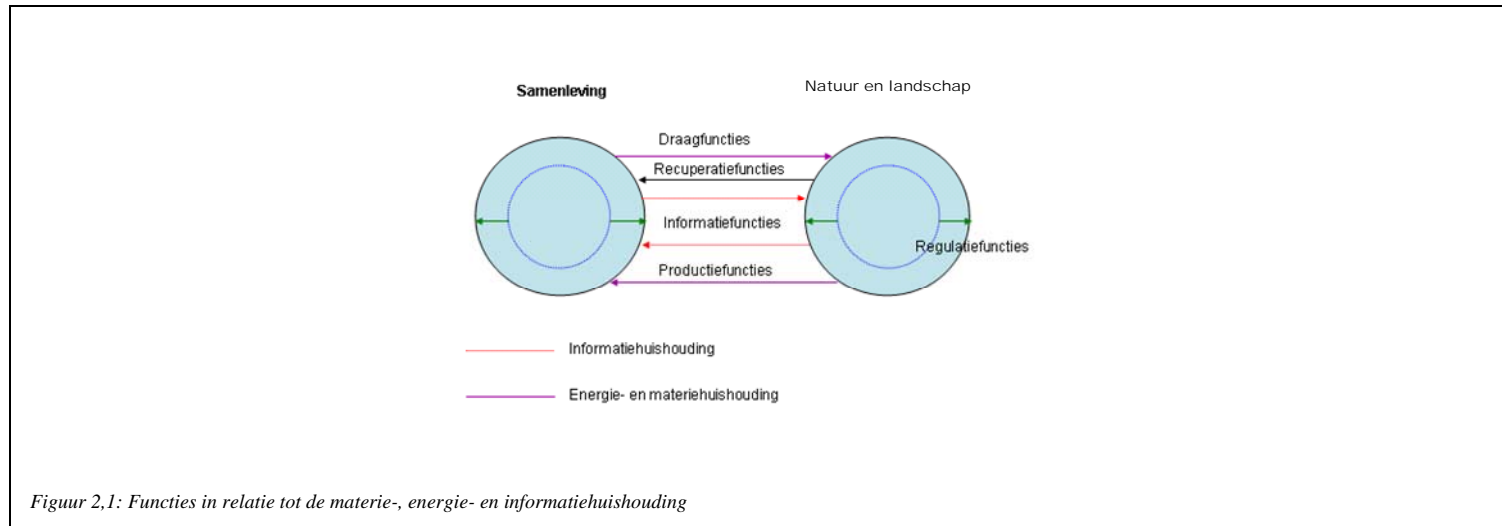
Samenleving

Natuur en landschap

Draagfuncties

Recuperatiefuncties

Informatiefuncties

Regulatiefuncties

Productiefuncties

Informatiehuishouding

Energie- en materiehuishouding

Figuur 2,1: Functies in relatie tot de materie-, energie- en informatiehuishouding